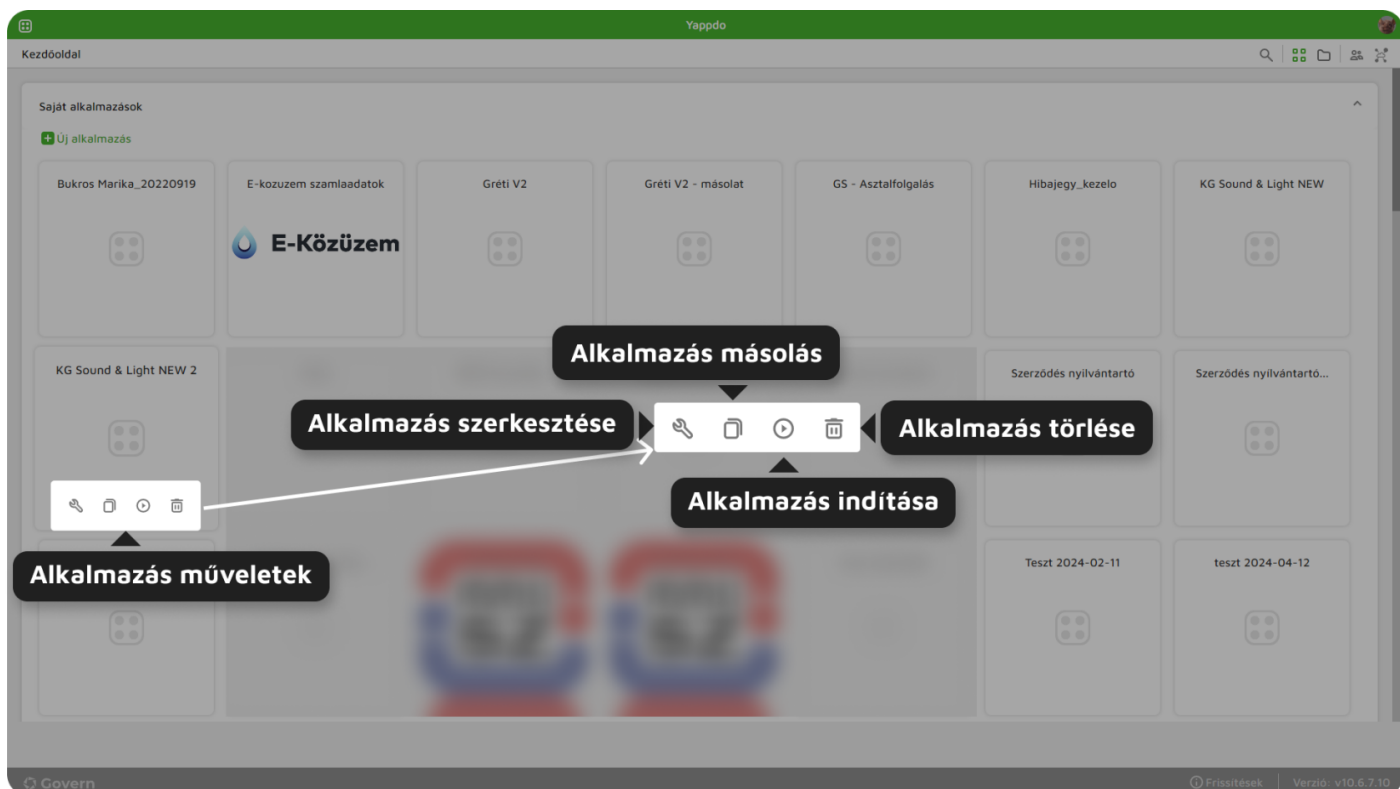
Yappdo

Kezdőoldal

Saját alkalmazások

Új alkalmazás

Bukros Marika_20220919

E-kozuzem szamlaadatok

E-Közüzem

Gréti V2

Gréti V2 - másolat

GS - Asztalfolgalás

Hibajegy_kezelo

KG Sound & Light NEW

KG Sound & Light NEW 2

Szerződés nyilvántartó

Szerződés nyilvántartó...

Teszt 2024-02-11

teszt 2024-04-12

Alkalmazás másolás

Alkalmazás szerkesztése

Alkalmazás törlése

Alkalmazás indítása

Alkalmazás műveletek

Govern

Frissítések

Verzió: v10.6.7.10